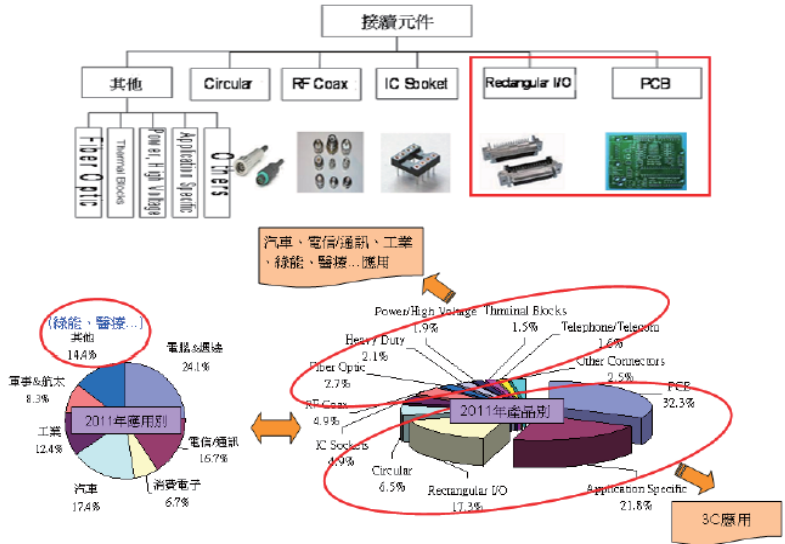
接續元件

其他
Circular
RF Coax
IC Socket
Rectangular I/O
PCB

Fiber Optic
Thermal Blocks
Power, High Voltage
Application Specific
Others

汽車、電信/通訊、工業
綠能、醫療…應用

(綠能、醫療…)
其他
14.4%
電腦&週邊
24.1%
軍事&航太
8.3%
2011年應用別
工業
12.4%
電信/通訊
16.7%
汽車
17.4%
消費電子
6.7%

Power/High Voltage
1.9%
Thrminal Blocks
1.5%
Telephone/Telecom
1.6%
Heavy Duty
2.1%
Other Connectors
2.5%
Fiber Optic
2.7%
PCB
32.3%
RF Coax
4.9%
2011年產品別
IC Sockets
4.9%
Circular
6.5%
Rectangular I/O
17.3%
Application Specific
21.8%

3C應用